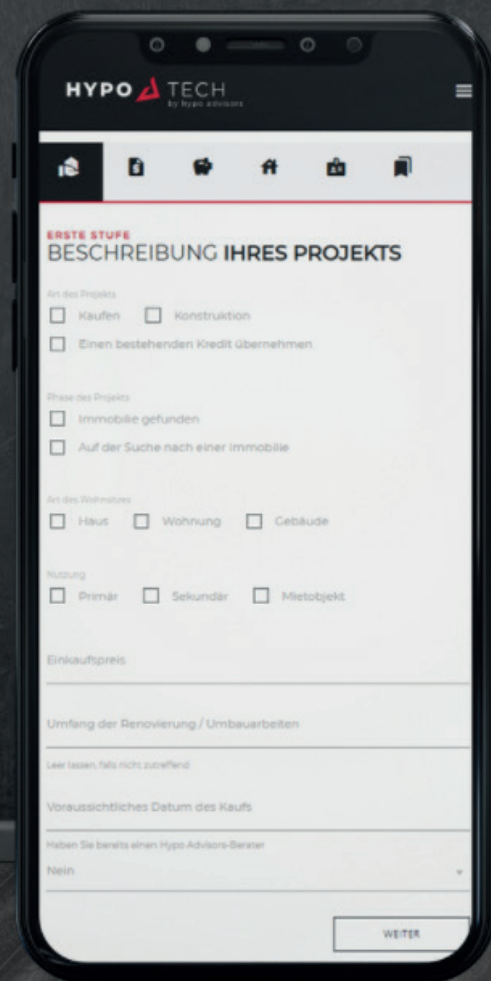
HYPO TECH
by hypo advisors

ERSTE STUFE
BESCHREIBUNG IHRES PROJEKTS

Art des Projekts
Kaufen
Konstruktion
Einen bestehenden Kredit übernehmen

Phase des Projekts
Immobilie gefunden
Auf der Suche nach einer Immobilie

Art des Wohnobjekts
Haus
Wohnung
Gebäude

Nutzung
Primär
Sekundär
Mietobjekt

Einkaufspreis

Umfang der Renovierung / Umbauarbeiten

Leer lassen, falls nicht zutreffend

Voraussichtliches Datum des Kaufs

Haben Sie bereits einen Hypo Advisors-Berater
Nein

WEITER